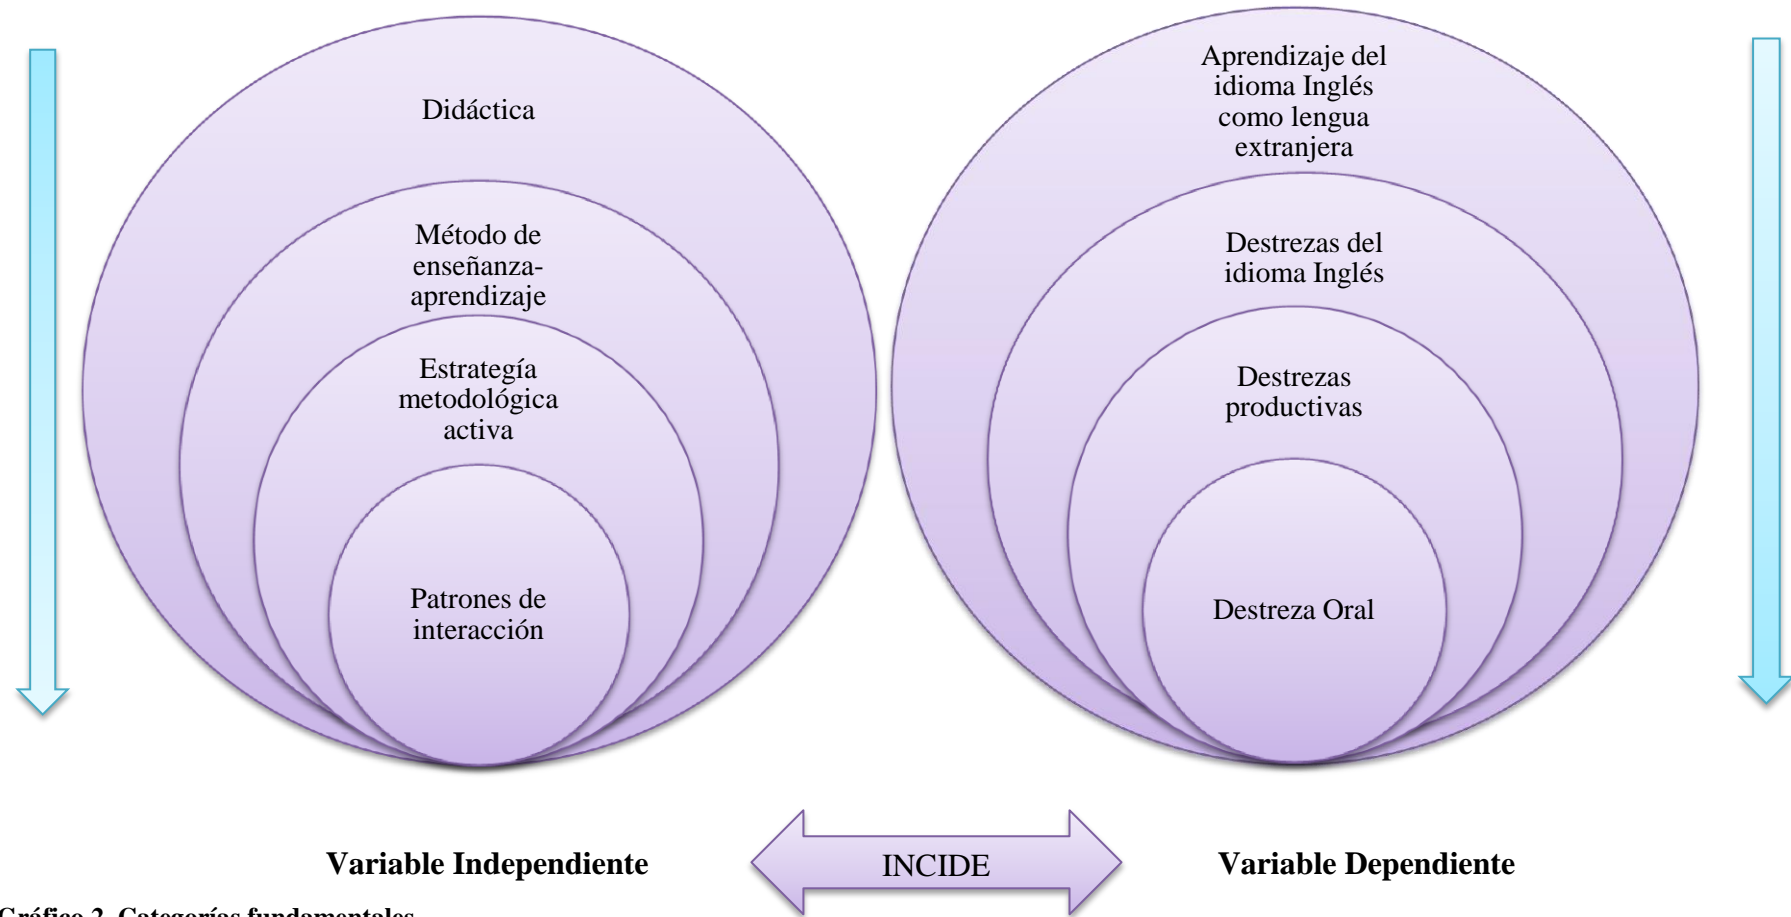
Didáctica

Método de enseñanza-aprendizaje

Estrategía metodológica activa

Patrones de interacción

Aprendizaje del idioma Inglés como lengua extranjera

Destrezas del idioma Inglés

Destrezas productivas

Destreza Oral

Variable Independiente

INCIDE

Variable Dependiente

Gráfico 2. Categorías fundamentales